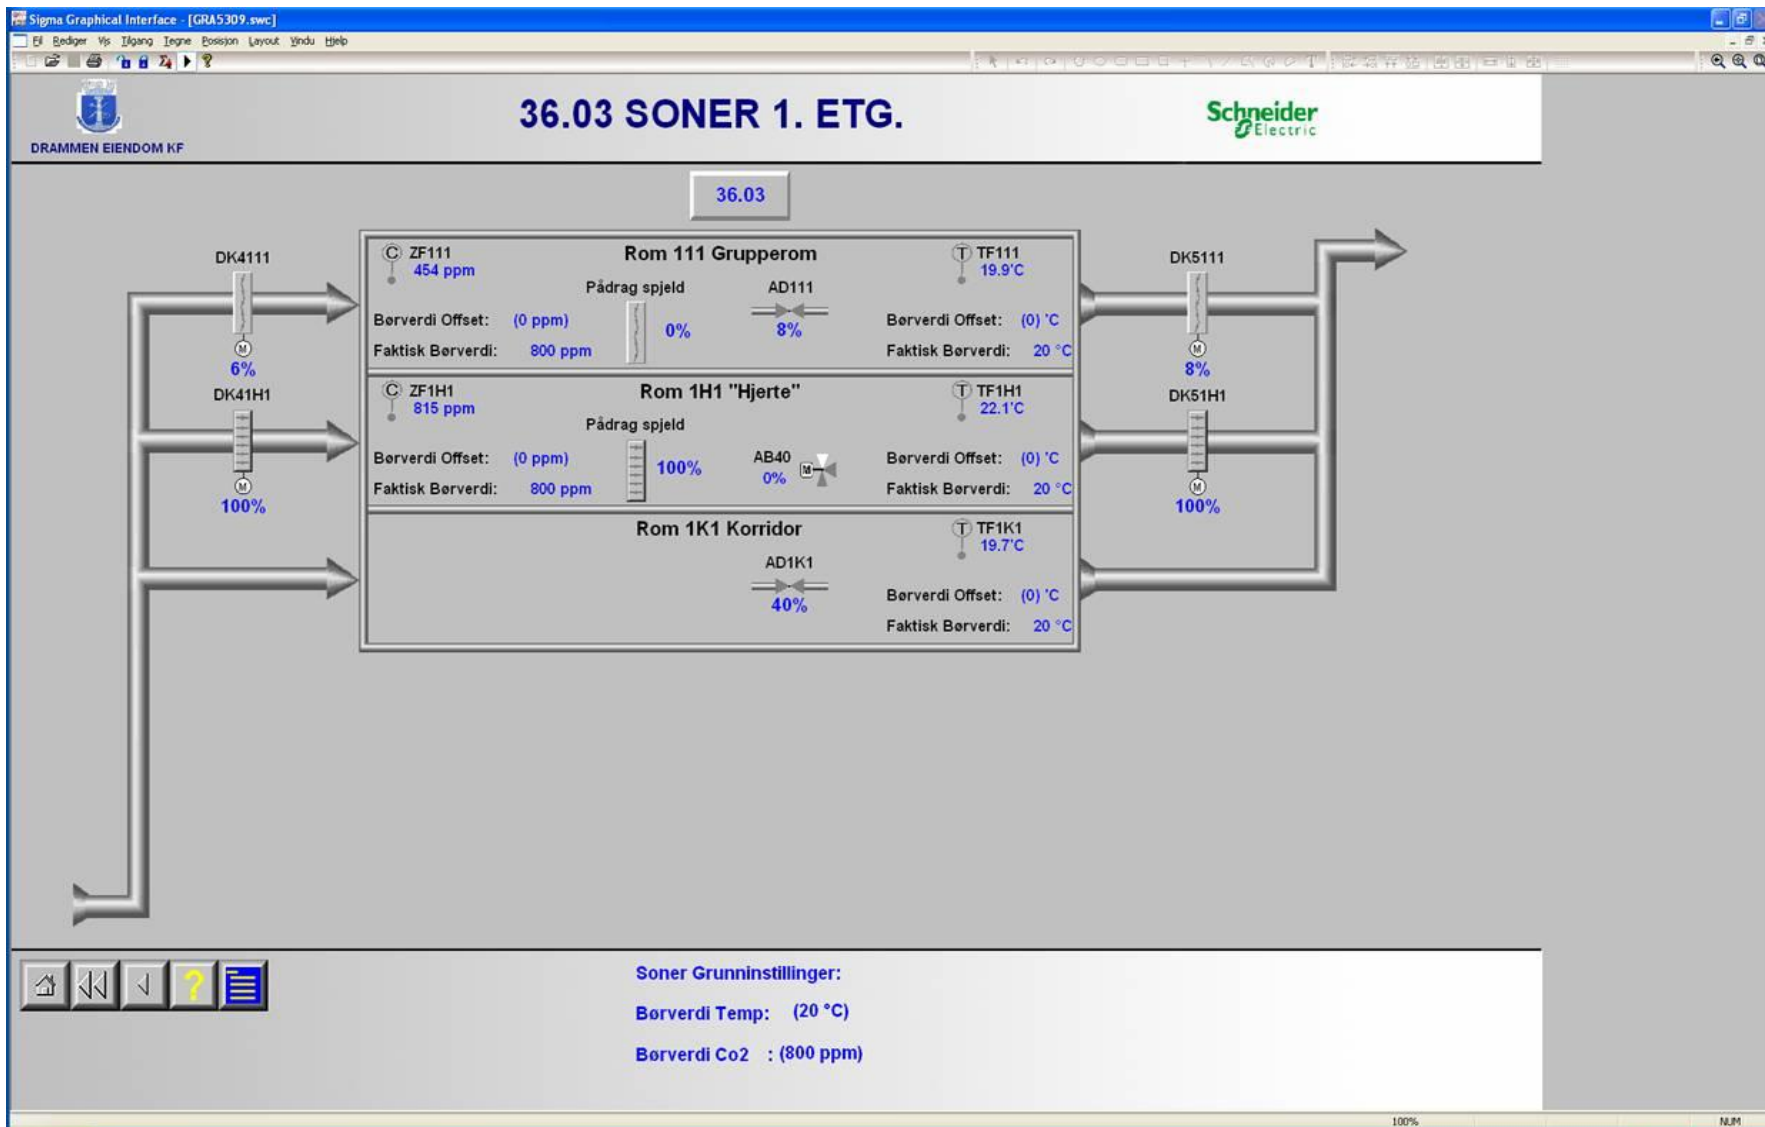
Sigma Graphical Interface - [GRA5309.swc]

Fil Rediger Vis Tilgang Tegne Posisjon Layout Vindu Hjelp

DRAMMEN EIENDOM KF

36.03 SONER 1. ETG.

Schneider Electric

36.03

DK4111

6%

DK41H1

100%

C ZF111
454 ppm

Rom 111 Grupperom

T TF111
19.9'C

Pådrag spjeld

AD111

Børverdi Offset: (0 ppm)

0%

8%

Børverdi Offset: (0) 'C

Faktisk Børverdi: 800 ppm

Faktisk Børverdi: 20 °C

C ZF1H1
815 ppm

Rom 1H1 "Hjerte"

T TF1H1
22.1'C

Pådrag spjeld

Børverdi Offset: (0 ppm)

100%

AB40
0%

Børverdi Offset: (0) 'C

Faktisk Børverdi: 800 ppm

Faktisk Børverdi: 20 °C

Rom 1K1 Korridor

T TF1K1
19.7'C

AD1K1

40%

Børverdi Offset: (0) 'C

Faktisk Børverdi: 20 °C

DK5111

8%

DK51H1

100%

Soner Grunninstillinger:

Børverdi Temp: (20 °C)

Børverdi Co2 : (800 ppm)

100%

NUM